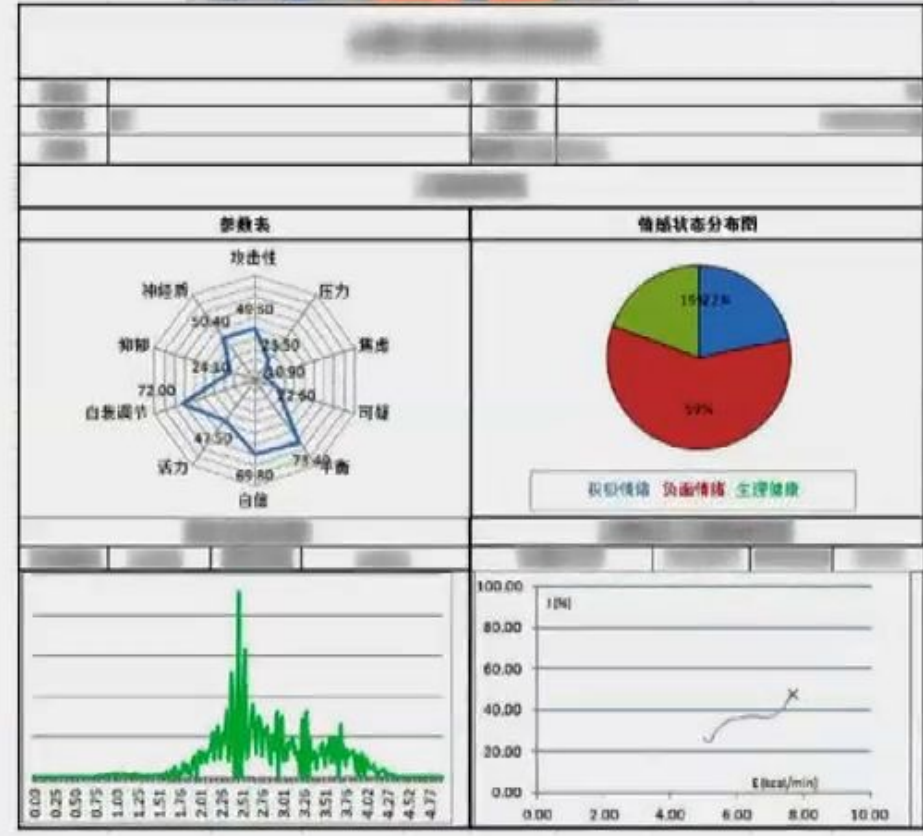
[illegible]

参数表

情感状态分布图

攻击性
压力
焦虑
可疑
平衡
自信
活力
自我调节
抑郁
神经质

40.50
23.50
10.90
22.60
73.40
69.80
47.50
72.00
24.10
50.40

19
22%
59%

积极情绪 负面情绪 生理健康

0.00
0.25
0.50
0.75
1.00
1.25
1.51
1.76
2.01
2.26
2.51
2.76
3.01
3.26
3.51
3.76
4.02
4.27
4.52
4.77

100.00
80.00
60.00
40.00
20.00
0.00
I(%)
E(kcal/min)
0.00
2.00
4.00
6.00
8.00
10.00